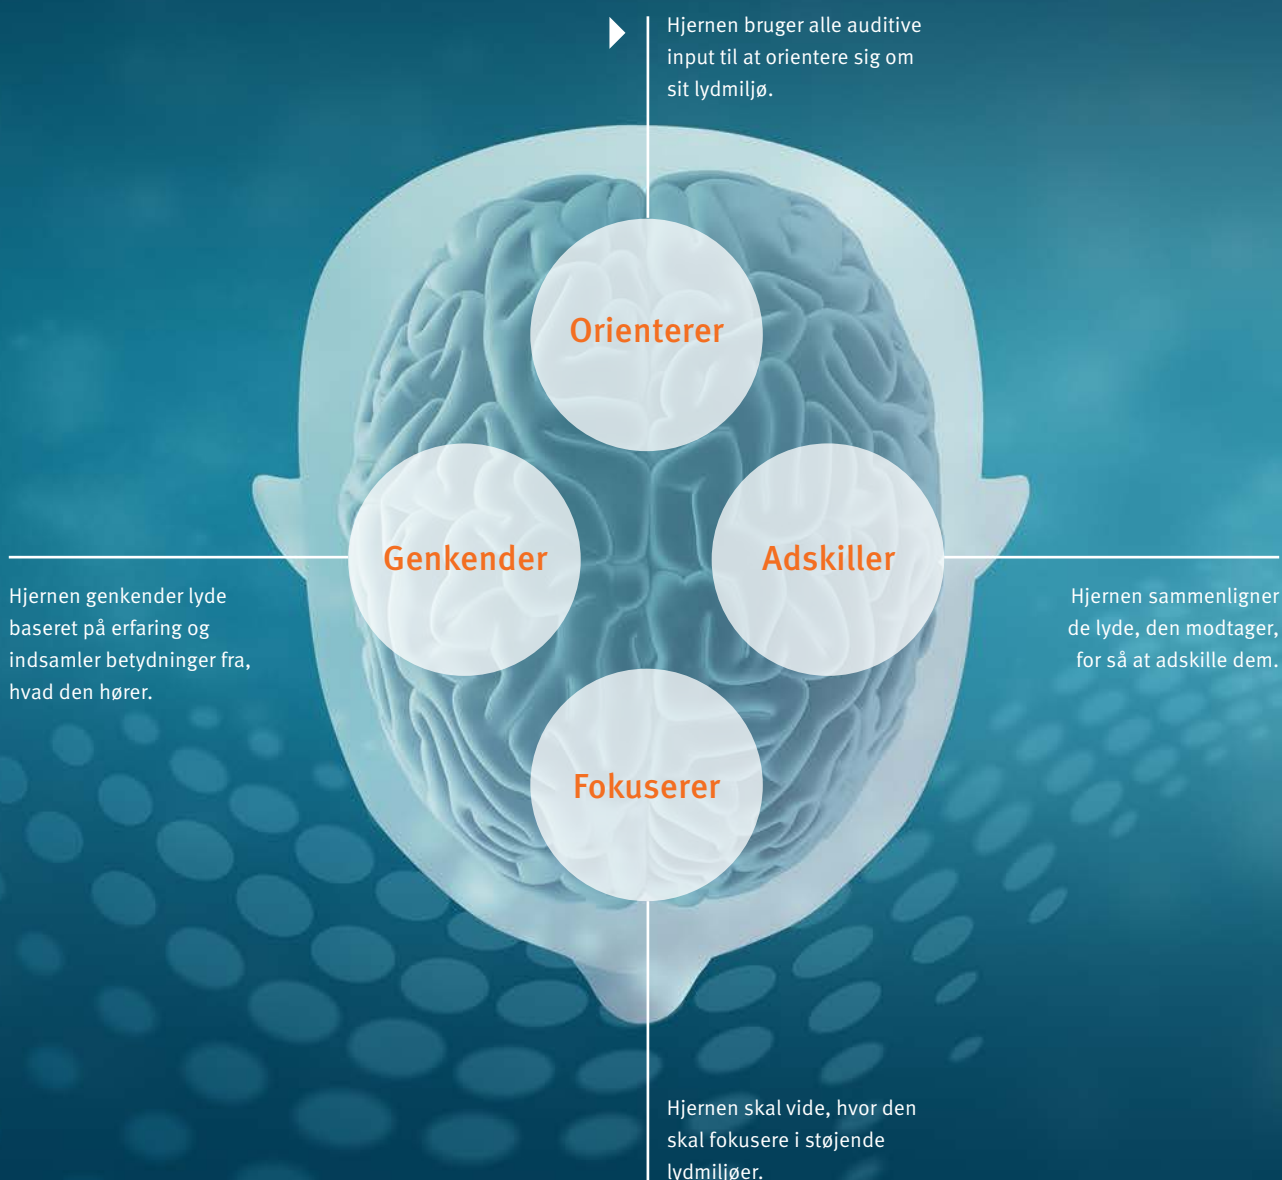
Hjernen bruger alle auditive input til at orientere sig om sit lydmiljø.

Orienterer

Genkender

Adskiller

Hjernen genkender lyde baseret på erfaring og indsamler betydninger fra, hvad den hører.

Hjernen sammenligner de lyde, den modtager, for så at adskille dem.

Fokuserer

Hjernen skal vide, hvor den skal fokusere i støjende lydmiljøer.